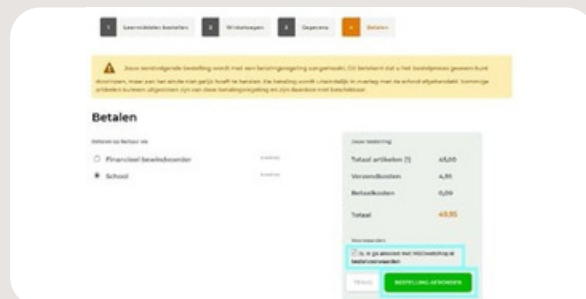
1 Leermiddelen bestellen 2 Winkelwagen 3 Gegevens 4 Betalen

Deze eenvoudige bestelling wordt met een betalingsregeling aangemaakt. Dit betekent dat u het bestelproces gewoon kunt doorlopen, maar pas het einde niet gelijk hoeft te betalen. De betaling wordt uiteindelijk in overleg met de school afgehandeld. Sommige artikelen kunnen uitgesloten zijn van deze betalingsregeling en zijn daardoor niet beschikbaar.

Betalen

Gebruik de Betaal via

Financieel beslissbevoegde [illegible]

School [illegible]

Jouw bestelling

Totaal artikelen (1) 45,00

Verzendkosten 4,95

Betaalkosten 0,00

Totaal 49,95

Voorwaarden

Ja, ik ga akkoord met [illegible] leveringsvoorwaarden

TERUG BESTELLING AFRONDEN